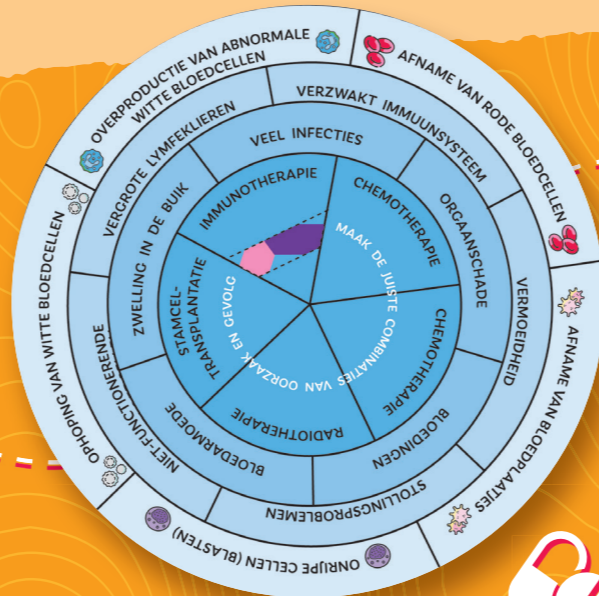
OVERPRODUCTIE VAN ABNORMALE WITTE BLOEDCELLEN
AFNAME VAN RODE BLOEDCELLEN
AFNAME VAN BLOEDPLAATJES
ONRIJPE CELLEN (BLASTEN)
OPHOPING VAN WITTE BLOEDCELLEN

VERZWAKT IMMUUNSYSTEEM
ORGAANSCHADE
VERMOEIDHEID
BLOEDINGEN
STOLLINGSPROBLEMEN
BLOEDARMOEDE
NIET-FUNCTIONERENDE
VERGROTE LYMFEKLIEREN

VEEL INFECTIES
CHEMOTHERAPIE
CHEMOTHERAPIE
RADIOTHERAPIE
ZWELLING IN DE BUIK

IMMUNOTHERAPIE
STAMCEL-TRANSPLANTATIE

MAAK DE JUISTE COMBINATIES VAN OORZAAK EN GEVOLG